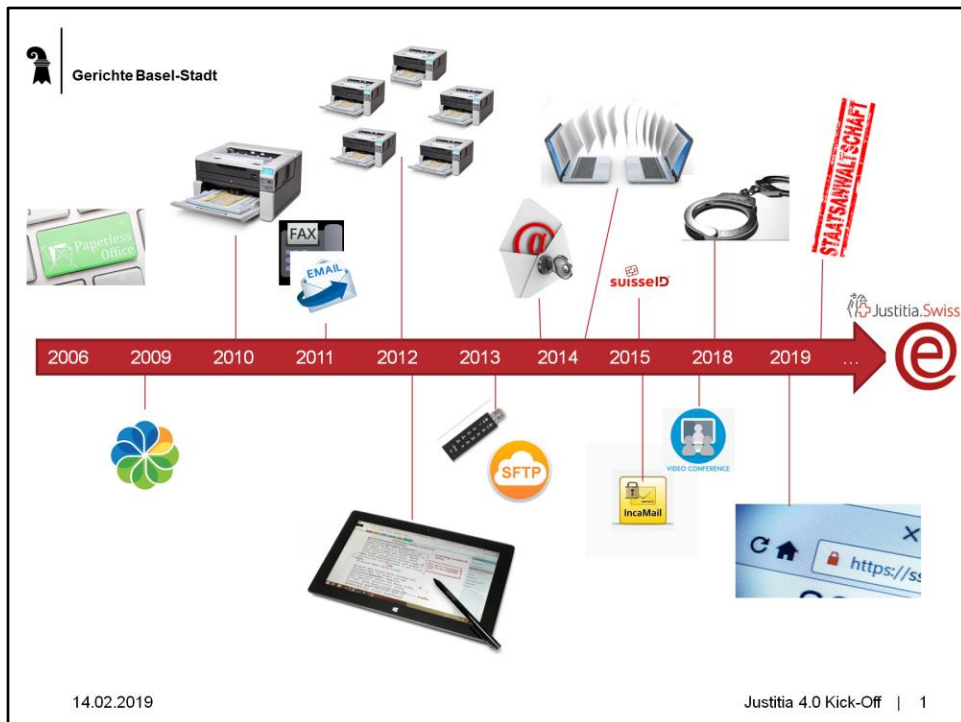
Gerichte Basel-Stadt

Paperless Office

FAX

EMAIL

STAATSANWALTSCHAFT

suisseID

Justitia.Swiss

2006 2009 2010 2011 2012 2013 2014 2015 2018 2019 ...

SFTP

IncaMail

VIDEO CONFERENCE

https://ss

14.02.2019

Justitia 4.0 Kick-Off | 1